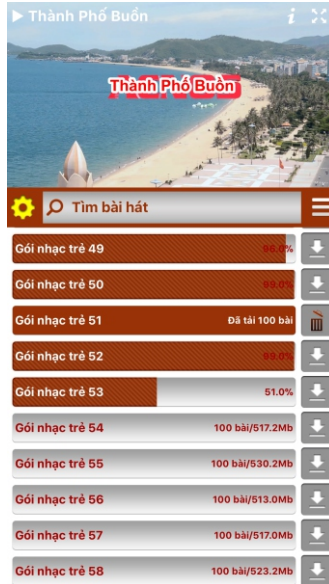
▶ Thành Phố Buồn

Thành Phố Buồn

Tìm bài hát

Gói nhạc trẻ 49 96.0%

Gói nhạc trẻ 50 99.0%

Gói nhạc trẻ 51 Đã tải 100 bài

Gói nhạc trẻ 52 99.0%

Gói nhạc trẻ 53 51.0%

Gói nhạc trẻ 54 100 bài/517.2Mb

Gói nhạc trẻ 55 100 bài/530.2Mb

Gói nhạc trẻ 56 100 bài/513.0Mb

Gói nhạc trẻ 57 100 bài/511.0Mb

Gói nhạc trẻ 58 100 bài/523.2Mb